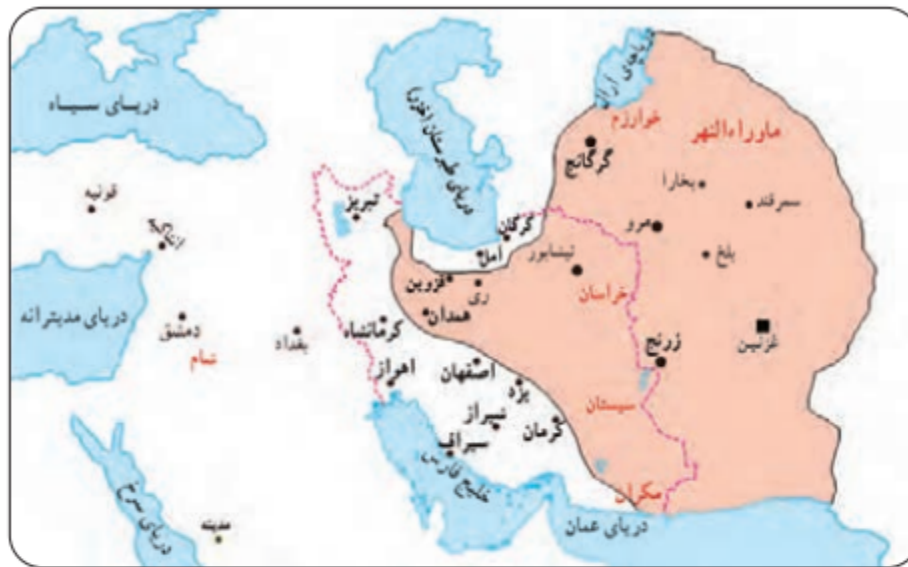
دریای سیاه
دریاچه آرال
خوارزم
ماوراءالنهر
گرگانج
بخارا
سمرقند
دریای طبرستان (خزر)
قونیه
انطاکیه
تبریز
گرگان
مرو
نیشابور
بلخ
آمل
قزوین
ری
خراسان
دریای مدیترانه
دمشق
شام
بغداد
کرمانشاه
همدان
غزنین
زرنج
اهواز
اصفهان
یزد
سیستان
شیراز
کرمان
سیراف
خلیج فارس
مکران
دریای سرخ
مدینه
دریای عمان